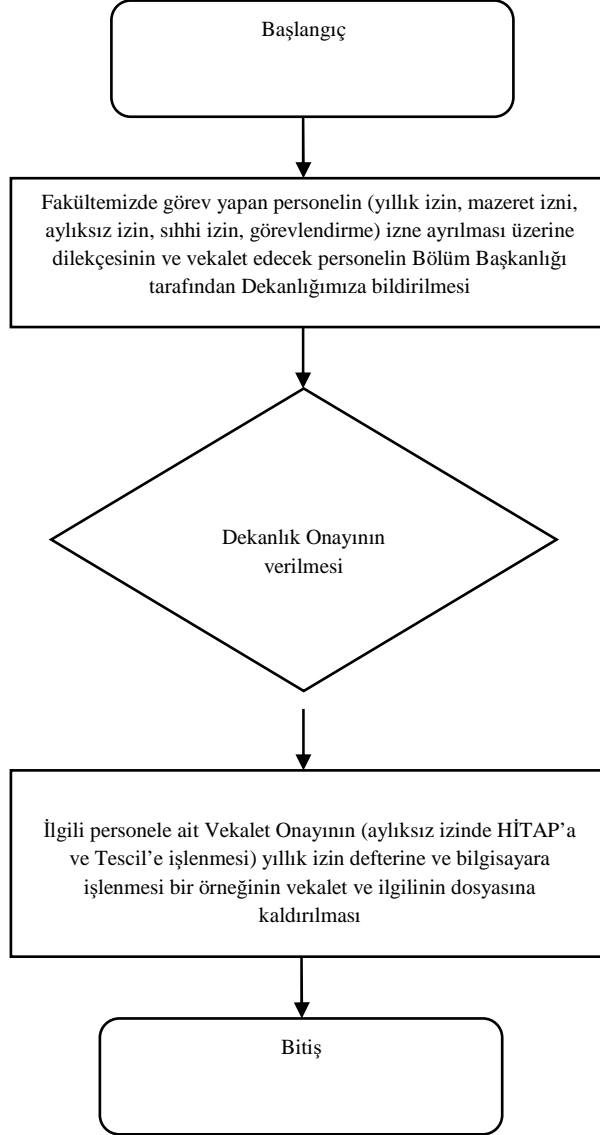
Başlangıç

Fakültemizde görev yapan personelin (yıllık izin, mazeret izni, aylıksız izin, sıhhi izin, görevlendirme) izne ayrılması üzerine dilekçesinin ve vekalet edecek personelin Bölüm Başkanlığı tarafından Dekanlığımıza bildirilmesi

Dekanlık Onayının verilmesi

İlgili personele ait Vekalet Onayının (aylıksız izinde HİTAP'a ve Tescil'e işlenmesi) yıllık izin defterine ve bilgisayara işlenmesi bir örneğinin vekalet ve ilgilinin dosyasına kaldırılması

Bitiş